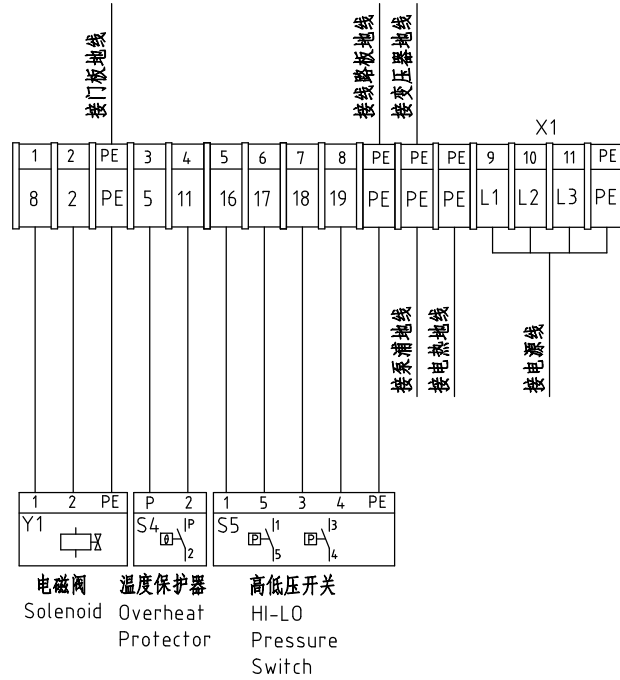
接门板地线

接线路板地线

接变压器地线

X1

| 1 | 2 | PE | 3 | 4 | 5 | 6 | 7 | 8 | PE | PE | PE | 9 | 10 | 11 | PE |
|---|---|---|---|---|---|---|---|---|---|---|---|---|---|---|---|
| 8 | 2 | PE | 5 | 11 | 16 | 17 | 18 | 19 | PE | PE | PE | L1 | L2 | L3 | PE |

接泵浦地线

接电热地线

接电源线

| 1 | 2 | PE |
|---|---|---|

Y1

| P | 2 |
|---|---|

S4 P 2

| 1 | 5 | 3 | 4 | PE |
|---|---|---|---|---|

S5 1 5 3 4

电磁阀
Solenoid

温度保护器
Overheat
Protector

高低压开关
HI-LO
Pressure
Switch